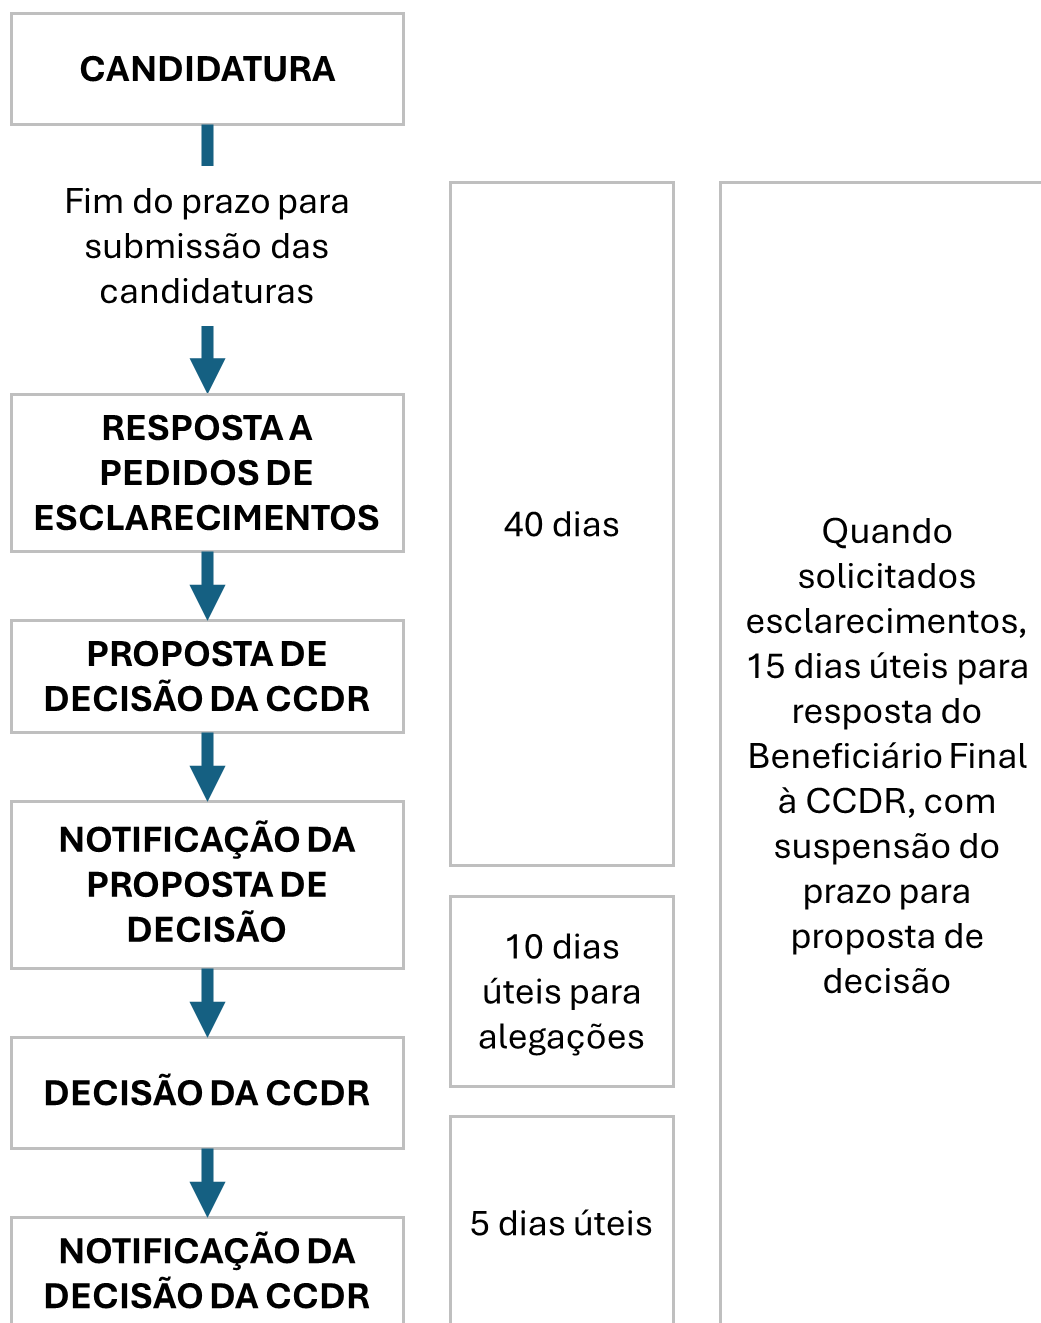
CANDIDATURA

Fim do prazo para submissão das candidaturas

RESPOSTA A PEDIDOS DE ESCLARECIMENTOS

PROPOSTA DE DECISÃO DA CCDR

NOTIFICAÇÃO DA PROPOSTA DE DECISÃO

DECISÃO DA CCDR

NOTIFICAÇÃO DA DECISÃO DA CCDR

40 dias

10 dias úteis para alegações

5 dias úteis

Quando solicitados esclarecimentos, 15 dias úteis para resposta do Beneficiário Final à CCDR, com suspensão do prazo para proposta de decisão